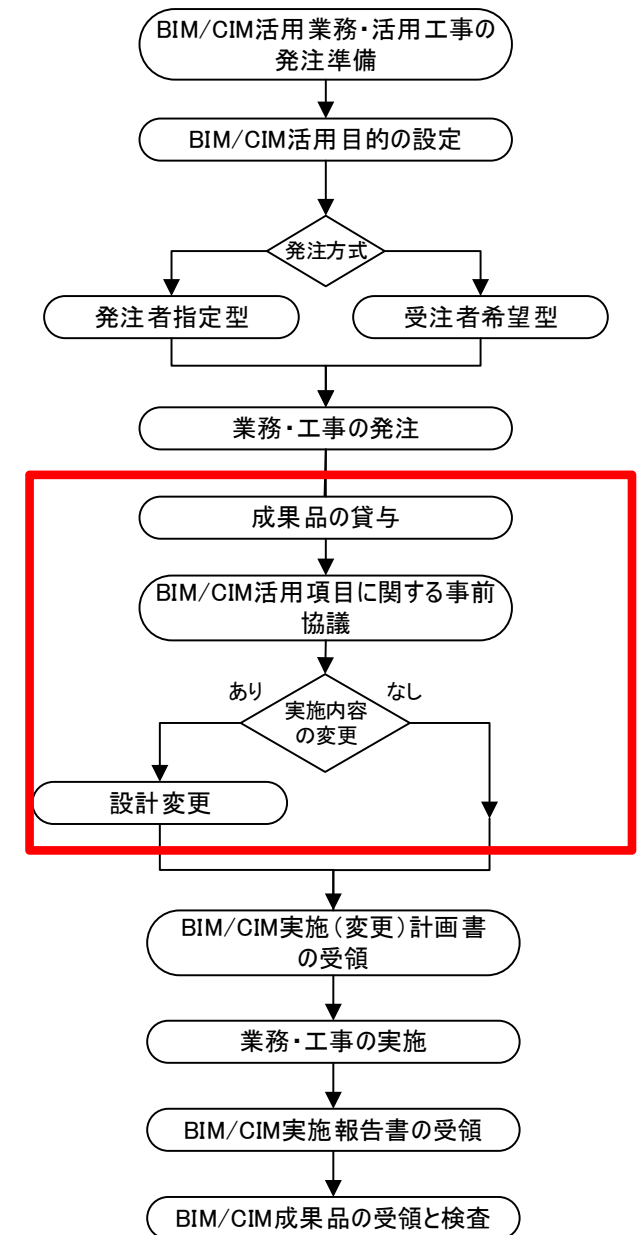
BIM/CIM活用業務・活用工事の発注準備

BIM/CIM活用目的の設定

発注方式

発注者指定型

受注者希望型

業務・工事の発注

成果品の貸与

BIM/CIM活用項目に関する事前協議

あり

実施内容の変更

なし

設計変更

BIM/CIM実施（変更）計画書の受領

業務・工事の実施

BIM/CIM実施報告書の受領

BIM/CIM成果品の受領と検査